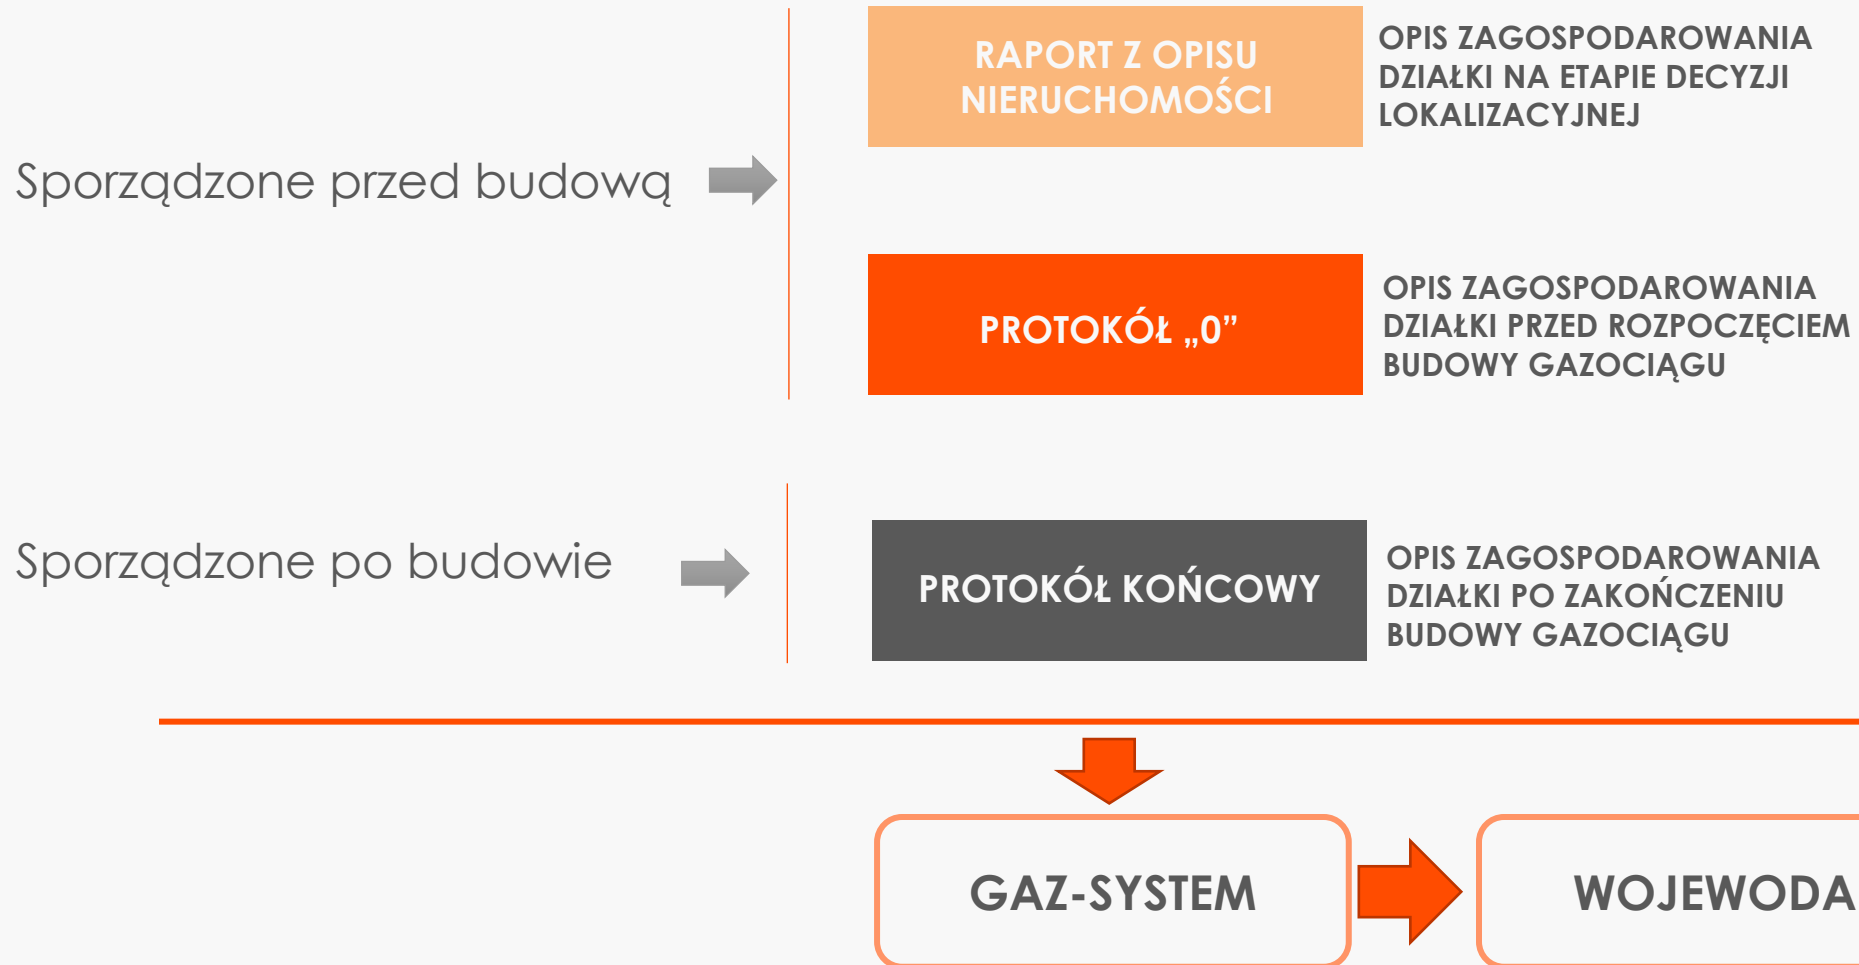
Sporządzone przed budową

RAPORT Z OPISU NIERUCHOMOŚCI

OPIS ZAGOSPODAROWANIA DZIAŁKI NA ETAPIE DECYZJI LOKALIZACYJNEJ

PROTOKÓŁ „0”

OPIS ZAGOSPODAROWANIA DZIAŁKI PRZED ROZPOCZĘCIEM BUDOWY GAZOCIĄGU

Sporządzone po budowie

PROTOKÓŁ KOŃCOWY

OPIS ZAGOSPODAROWANIA DZIAŁKI PO ZAKOŃCZENIU BUDOWY GAZOCIĄGU

GAZ-SYSTEM

WOJEWODA